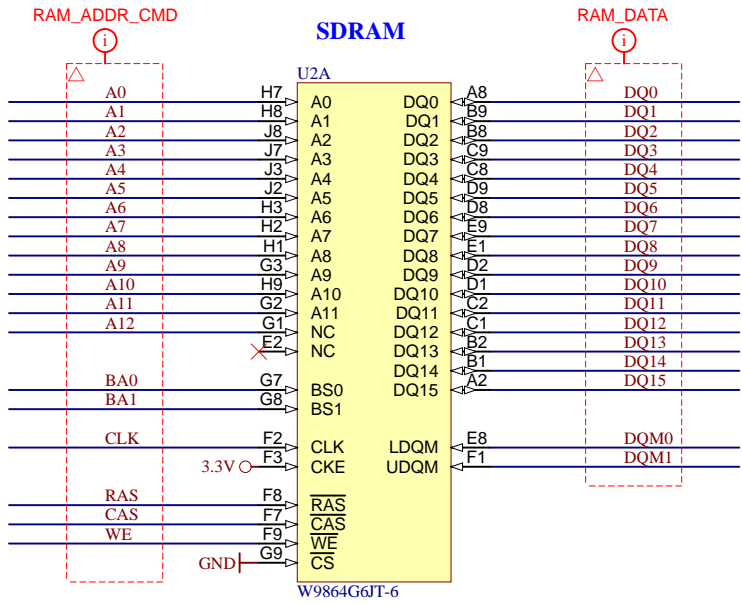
RAM_ADDR_CMD

SDRAM

RAM_DATA

U2A

A0 H7 A0
A1 H8 A1
A2 J8 A2
A3 J7 A3
A4 J3 A4
A5 J2 A5
A6 H3 A6
A7 H2 A7
A8 H1 A8
A9 G3 A9
A10 H9 A10
A11 G2 A11
A12 G1 NC
E2 NC

DQ0 A8 DQ0
DQ1 B9 DQ1
DQ2 B8 DQ2
DQ3 C9 DQ3
DQ4 C8 DQ4
DQ5 D9 DQ5
DQ6 D8 DQ6
DQ7 E9 DQ7
DQ8 E1 DQ8
DQ9 D2 DQ9
DQ10 D1 DQ10
DQ11 C2 DQ11
DQ12 C1 DQ12
DQ13 B2 DQ13
DQ14 B1 DQ14
DQ15 A2 DQ15

BA0 G7 BS0
BA1 G8 BS1

CLK F2 CLK
3.3V F3 CKE

LDQM E8 DQM0
UDQM F1 DQM1

RAS F8 $\overline{RAS}$
CAS F7 $\overline{CAS}$
WE F9 $\overline{WE}$
GND G9 $\overline{CS}$

W9864G6JT-6